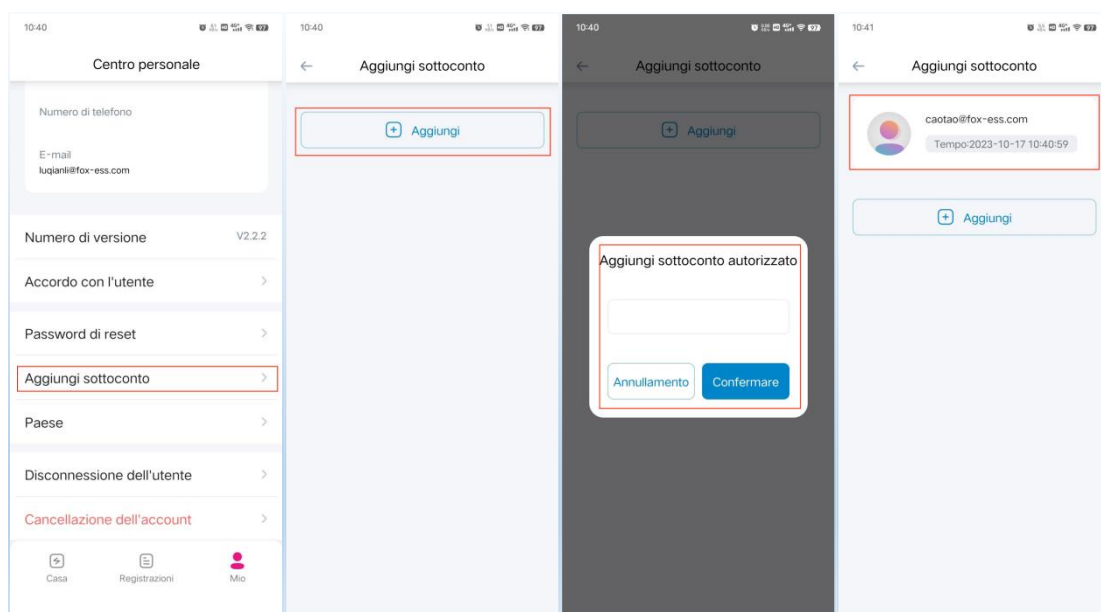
10:40

Centro personale

Numero di telefono

E-mail
luqianli@fox-ess.com

Numero di versione V2.2.2

Accordo con l'utente

Password di reset

Aggiungi sottoconto

Paese

Disconnessione dell'utente

Cancellazione dell'account

Casa Registrazioni Mio

10:40

Aggiungi sottoconto

Aggiungi

10:40

Aggiungi sottoconto

Aggiungi

Aggiungi sottoconto autorizzato

Annullamento Confermare

10:41

Aggiungi sottoconto

caotao@fox-ess.com
Tempo:2023-10-17 10:40:59

Aggiungi